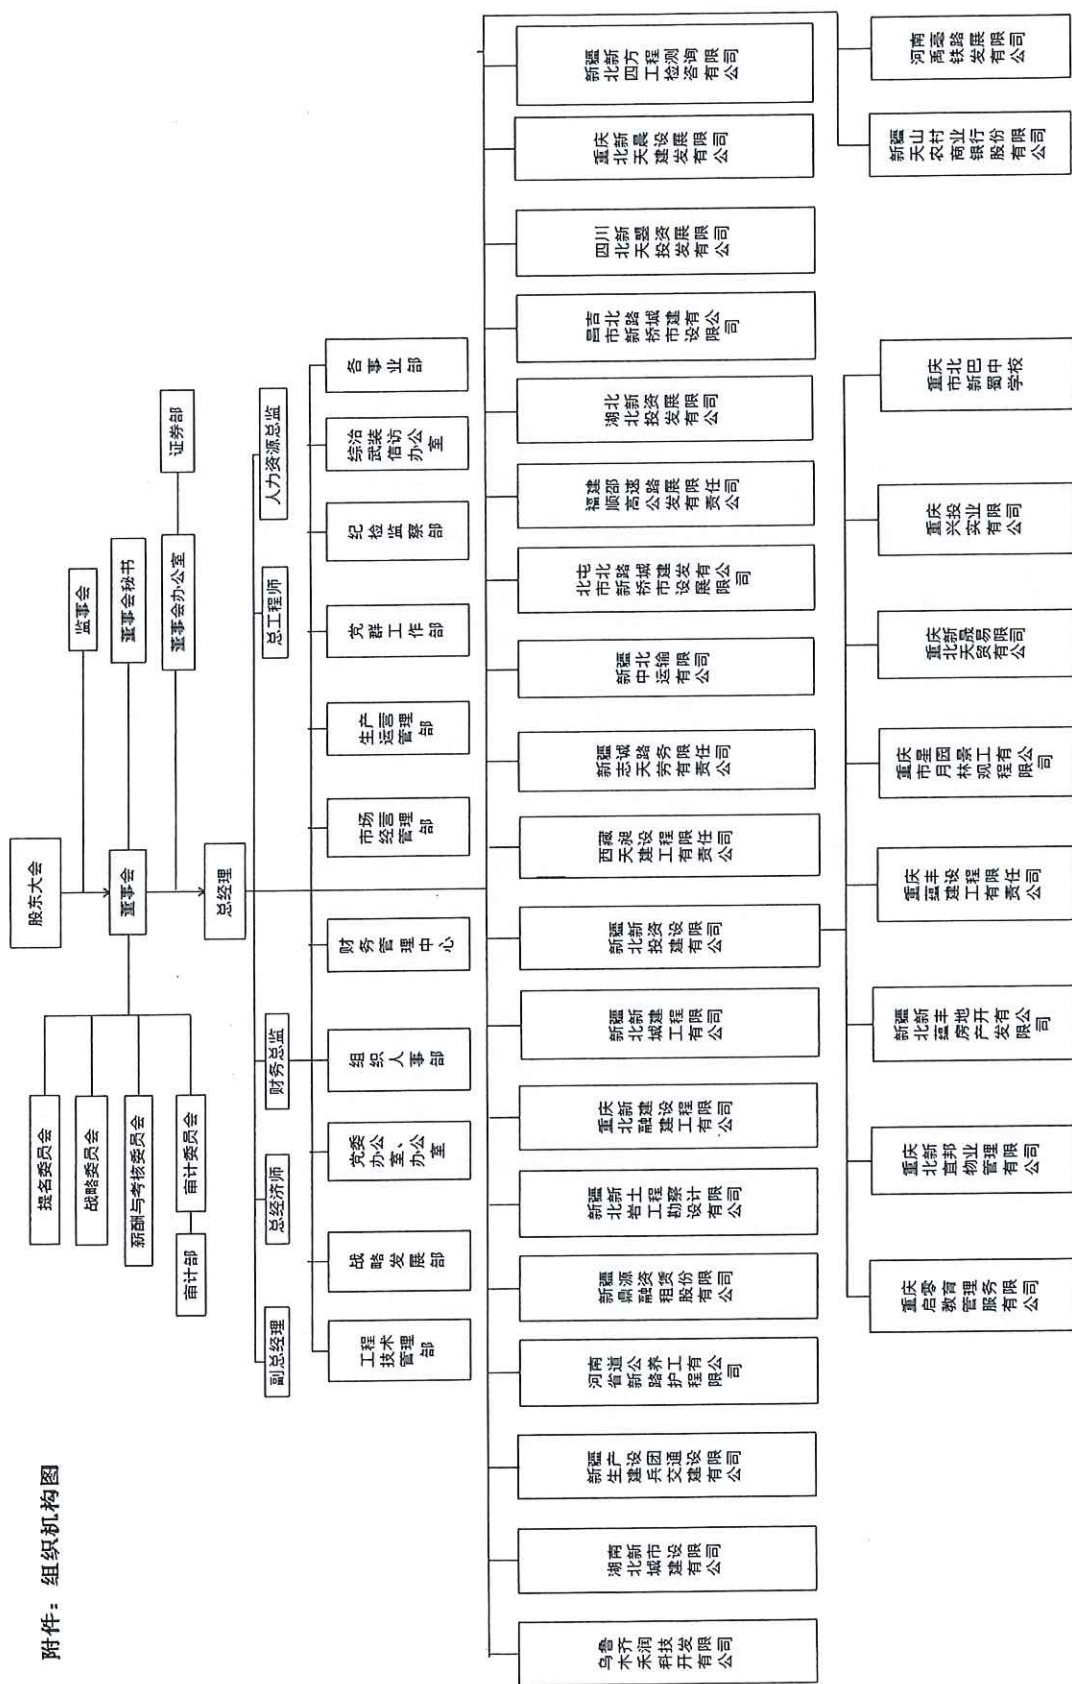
附件：组织机构图

股东大会
监事会
董事会
董事会秘书
董事会办公室
证券部
提名委员会
战略委员会
薪酬与考核委员会
审计委员会
审计部
总经理
副总经理
总经济师
财务总监
总工程师
人力资源总监

工程技术管理部
战略发展部
党委办公室、办公室
组织人事部
财务管理中心
市场经营管理部
生产运营管理部
党群工作部
纪检监察部
综治武装信访办公室
各事业部

乌鲁木齐禾润科技开发有限公司
湖南北新城市建设有限公司
新疆生产建设兵团交通建设有限公司
河南省道新公路养护工程有限公司
新疆鼎源融资租赁股份有限公司
新疆北新岩土工程勘察设计有限公司
重庆北新融建建设工程有限公司
新疆北新城建工程有限公司
新疆北新投资建设有限公司
西藏天润建设工程有限责任公司
新疆志诚天路劳务有限责任公司
新疆中北运输有限公司
北屯市北新路桥城市建设发展有限公司
福建顺邵高速公路发展有限责任公司
湖北北新投资发展有限公司
昌吉市北新路桥城市建设有限公司
四川北新天蜀投资发展有限公司
重庆北新天晨建设发展有限公司
新疆北新四方工程检测咨询有限公司
新疆天山农村商业银行股份有限公司
河南禹亳铁路发展有限公司

重庆启學教育管理服务有限公司
重庆北新宜邦物业管理有限公司
新疆北新金丰房地产开发有限公司
重庆金丰建设工程有限责任公司
重庆市星月园林景观工程有限公司
重庆北新天晟贸易有限公司
重庆兴投实业有限公司
重庆市北新巴蜀中学校